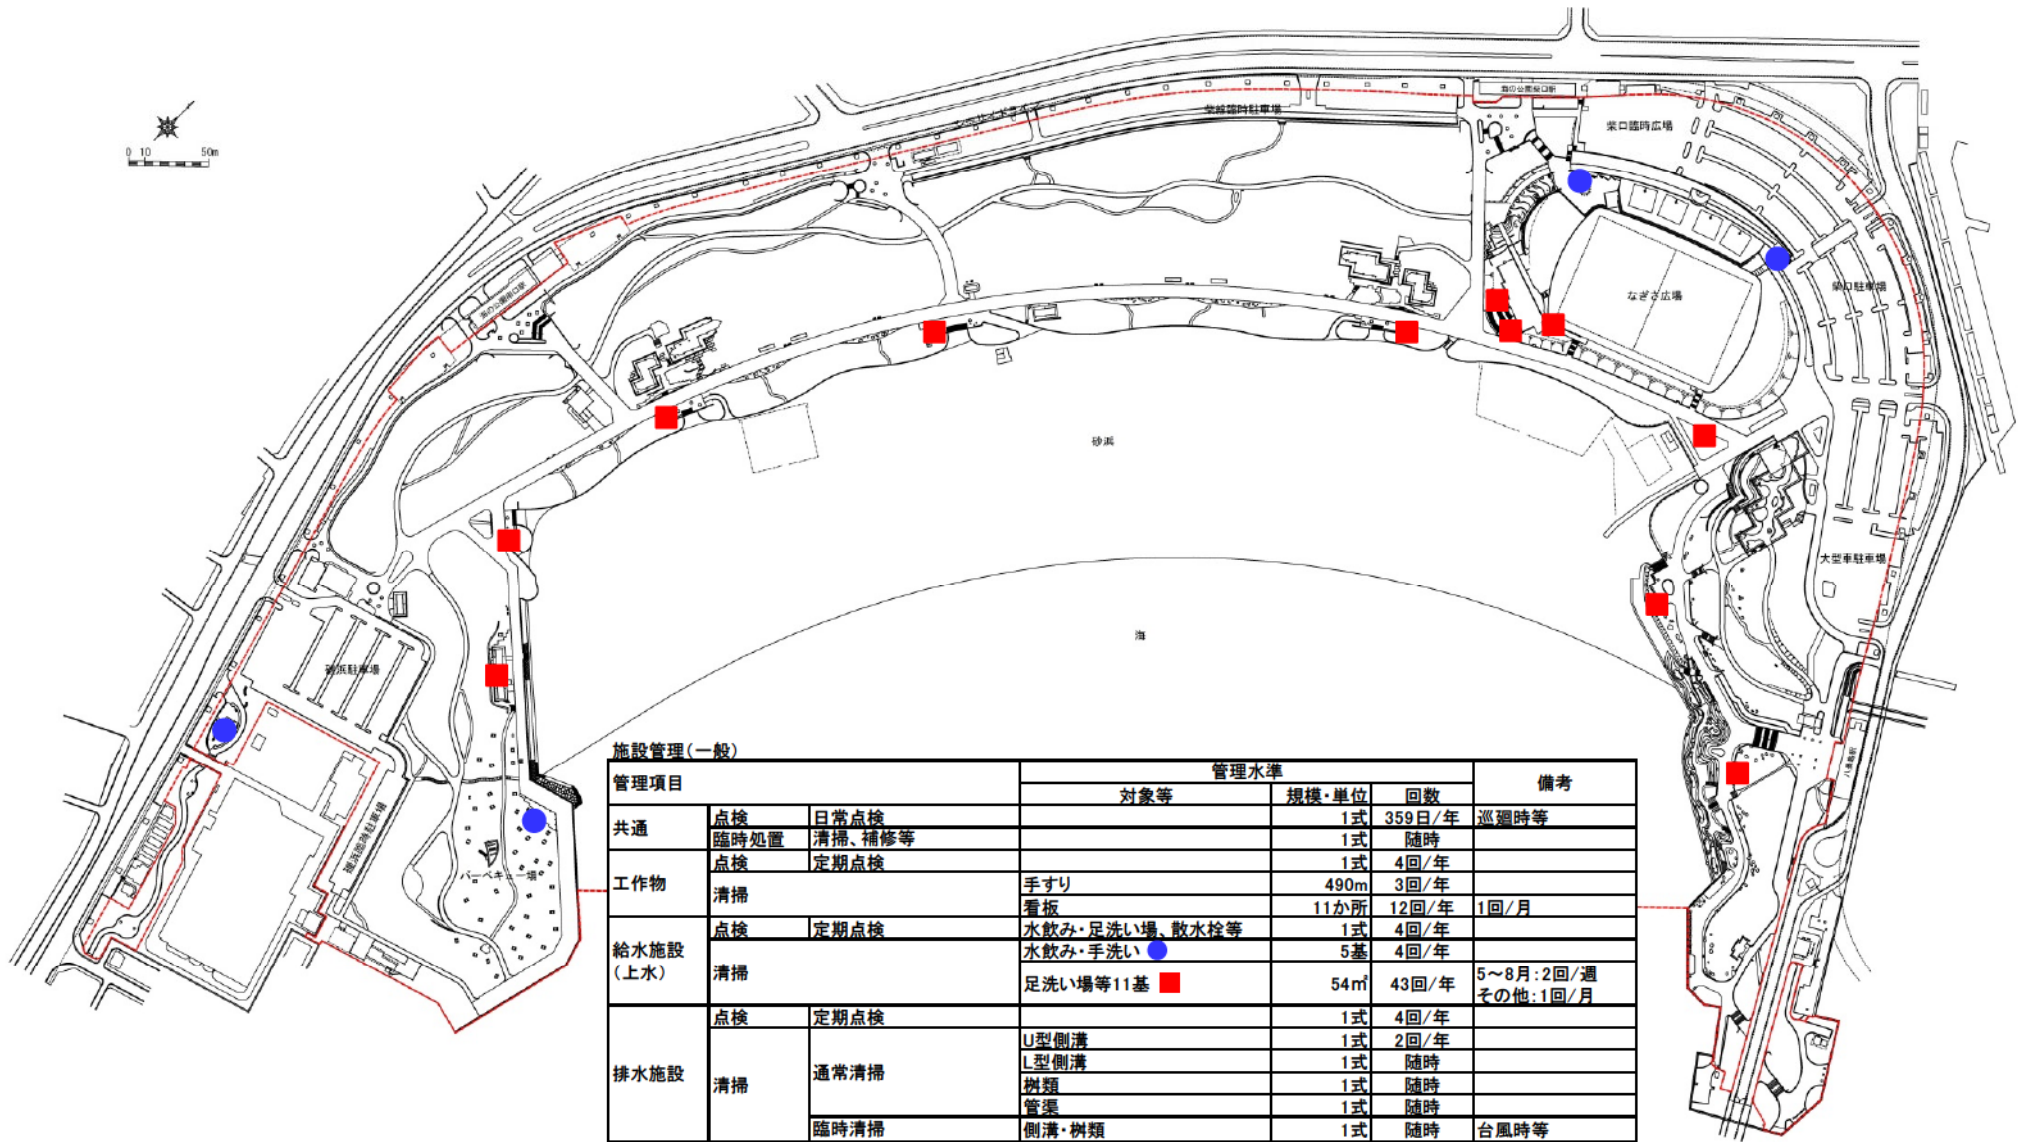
0 10 50m

砂浜

海

なぎさ広場

大型車駐車場

砂浜駐車場

バーベキュー場

施設管理(一般)

| 管理項目 | | | 管理水準 対象等 | 規模・単位 | 回数 | 備考 |
|---|---|---|---|---|---|---|
| 共通 | 点検 | 日常点検 | | 1式 | 359日/年 | 巡廻時等 |
| | 臨時処置 | 清掃、補修等 | | 1式 | 随時 | |
| 工作物 | 点検 | 定期点検 | | 1式 | 4回/年 | |
| | 清掃 | | 手すり | 490m | 3回/年 | |
| | | | 看板 | 11か所 | 12回/年 | 1回/月 |
| 給水施設(上水) | 点検 | 定期点検 | 水飲み・足洗い場、散水栓等 | 1式 | 4回/年 | |
| | 清掃 | | 水飲み・手洗い | 5基 | 4回/年 | |
| | | | 足洗い場等11基 | 54㎡ | 43回/年 | 5～8月:2回/週 その他:1回/月 |
| 排水施設 | 点検 | 定期点検 | | 1式 | 4回/年 | |
| | 清掃 | 通常清掃 | U型側溝 | 1式 | 2回/年 | |
| | | | L型側溝 | 1式 | 随時 | |
| | | | 桝類 | 1式 | 随時 | |
| | | | 管渠 | 1式 | 随時 | |
| | | 臨時清掃 | 側溝・桝類 | 1式 | 随時 | 台風時等 |